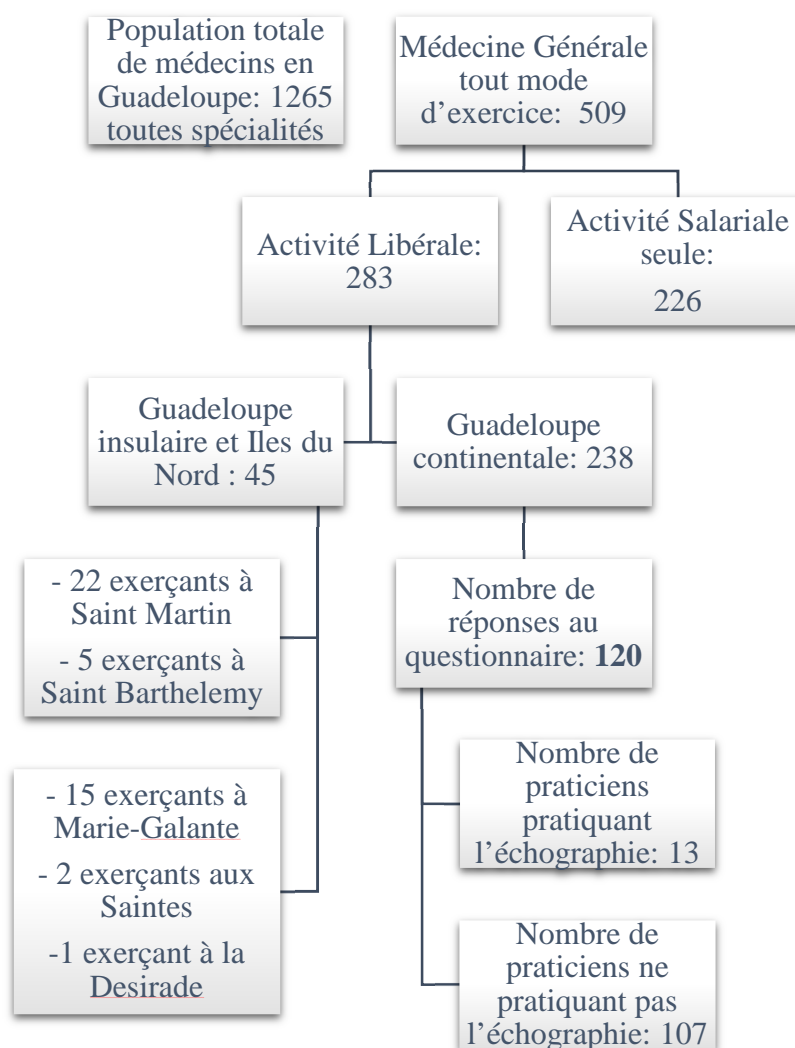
Population totale de médecins en Guadeloupe: 1265 toutes spécialités

Médecine Générale tout mode d'exercice: 509

Activité Libérale: 283

Activité Salariale seule:

226

Guadeloupe insulaire et Iles du Nord : 45

Guadeloupe continentale: 238

- 22 exerçants à Saint Martin

- 5 exerçants à Saint Barthelemy

Nombre de réponses au questionnaire: **120**

- 15 exerçants à Marie-Galante

- 2 exerçants aux Saintes

-1 exerçant à la Desirade

Nombre de praticiens pratiquant l'échographie: 13

Nombre de praticiens ne pratiquant pas l'échographie: 107